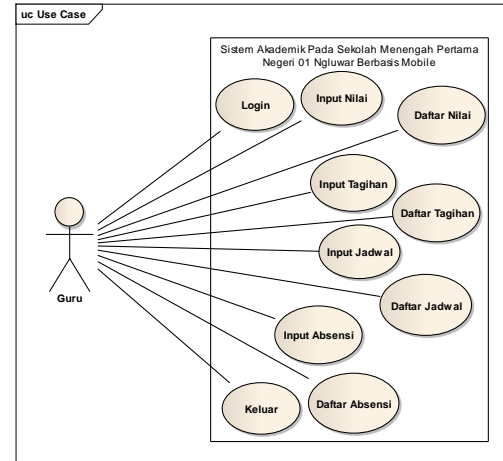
uc Use Case

Sistem Akademik Pada Sekolah Menengah Pertama Negeri 01 Ngluwar Berbasis Mobile

Login

Input Nilai

Daftar Nilai

Input Tagihan

Daftar Tagihan

Input Jadwal

Daftar Jadwal

Input Absensi

Keluar

Daftar Absensi

Guru